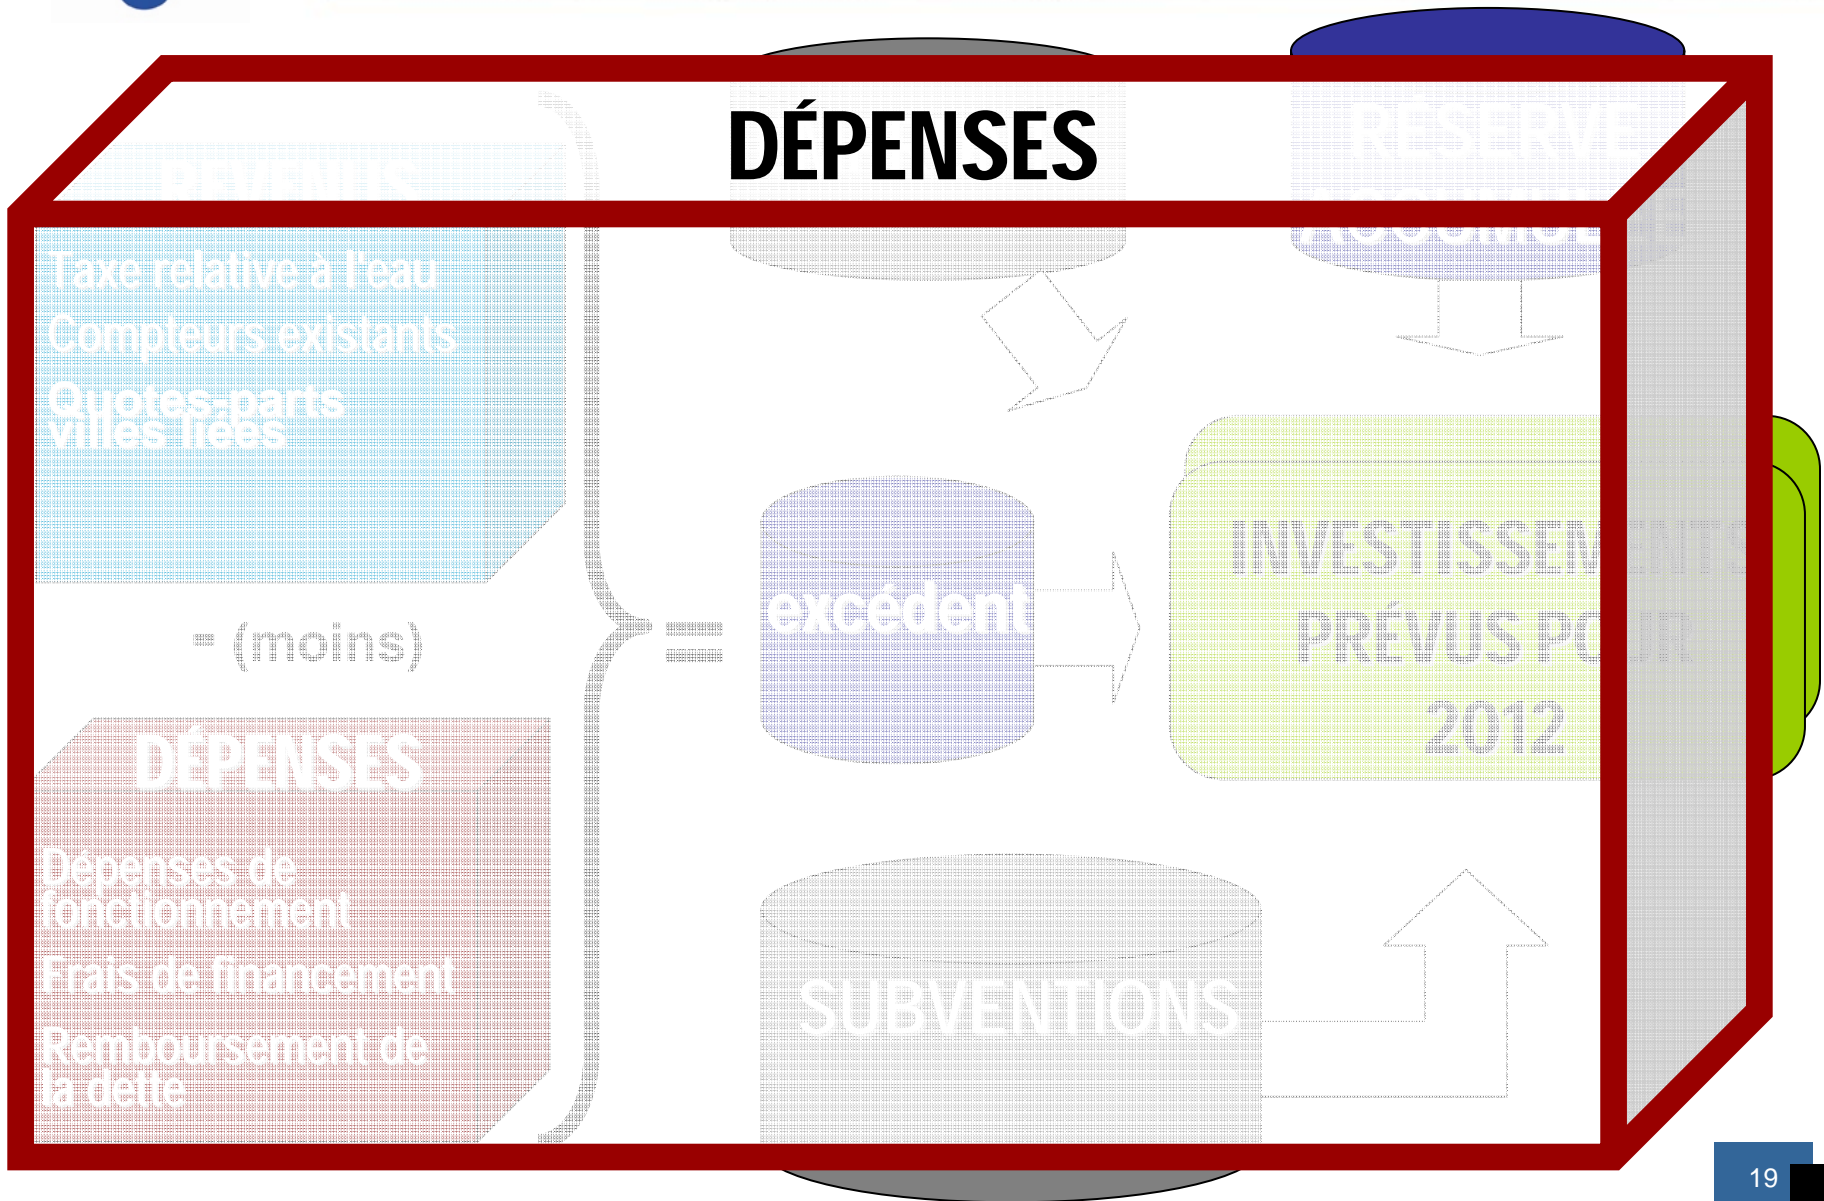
DÉPENSES

RÉSERVE

Taxe relative à l'eau

Compteurs existants

Quotes-parts villes liées

- (moins)

=

excédent

INVESTISSEMENTS PRÉVUS POUR 2012

DÉPENSES

Dépenses de fonctionnement

Frais de financement

Remboursement de la dette

SUBVENTIONS

19